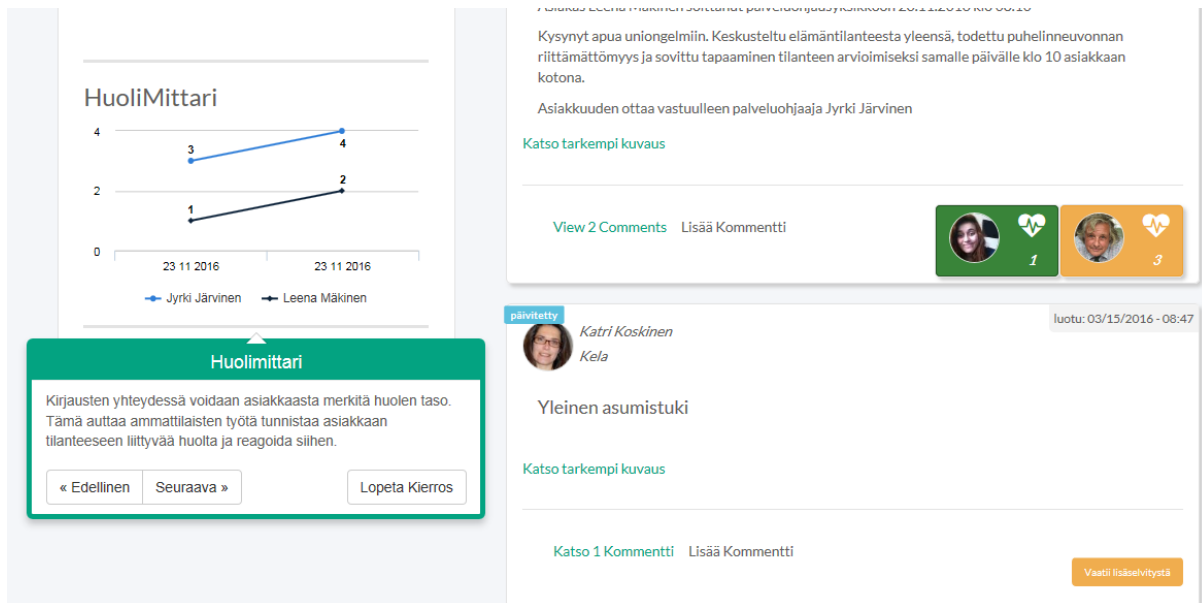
HuoliMittari

4
3
4
2
1
2
0
23 11 2016
23 11 2016
Jyrki Järvinen
Leena Mäkinen

Huolimittari

Kirjausten yhteydessä voidaan asiakkaasta merkitä huolen taso. Tämä auttaa ammattilaisten työtä tunnistaa asiakkaan tilanteeseen liittyvää huolta ja reagoida siihen.

« Edellinen
Seuraava »
Lopeta Kierros

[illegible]

Kysynyt apua uniongelmiin. Keskusteltu elämäntilanteesta yleensä, todettu puhelinneuvonnan riittämättömyys ja sovittu tapaaminen tilanteen arvioimiseksi samalle päivälle klo 10 asiakkaan kotona.

Asiakkuuden ottaa vastuulleen palveluohjaaja Jyrki Järvinen

Katso tarkempi kuvaus

View 2 Comments
Lisää Kommentti
1
3

päivitetty
luotu: 03/15/2016 - 08:47
Katri Koskinen
Kela

Yleinen asumistuki

Katso tarkempi kuvaus

Katso 1 Kommentti
Lisää Kommentti
Vaatii lisäselvitystä